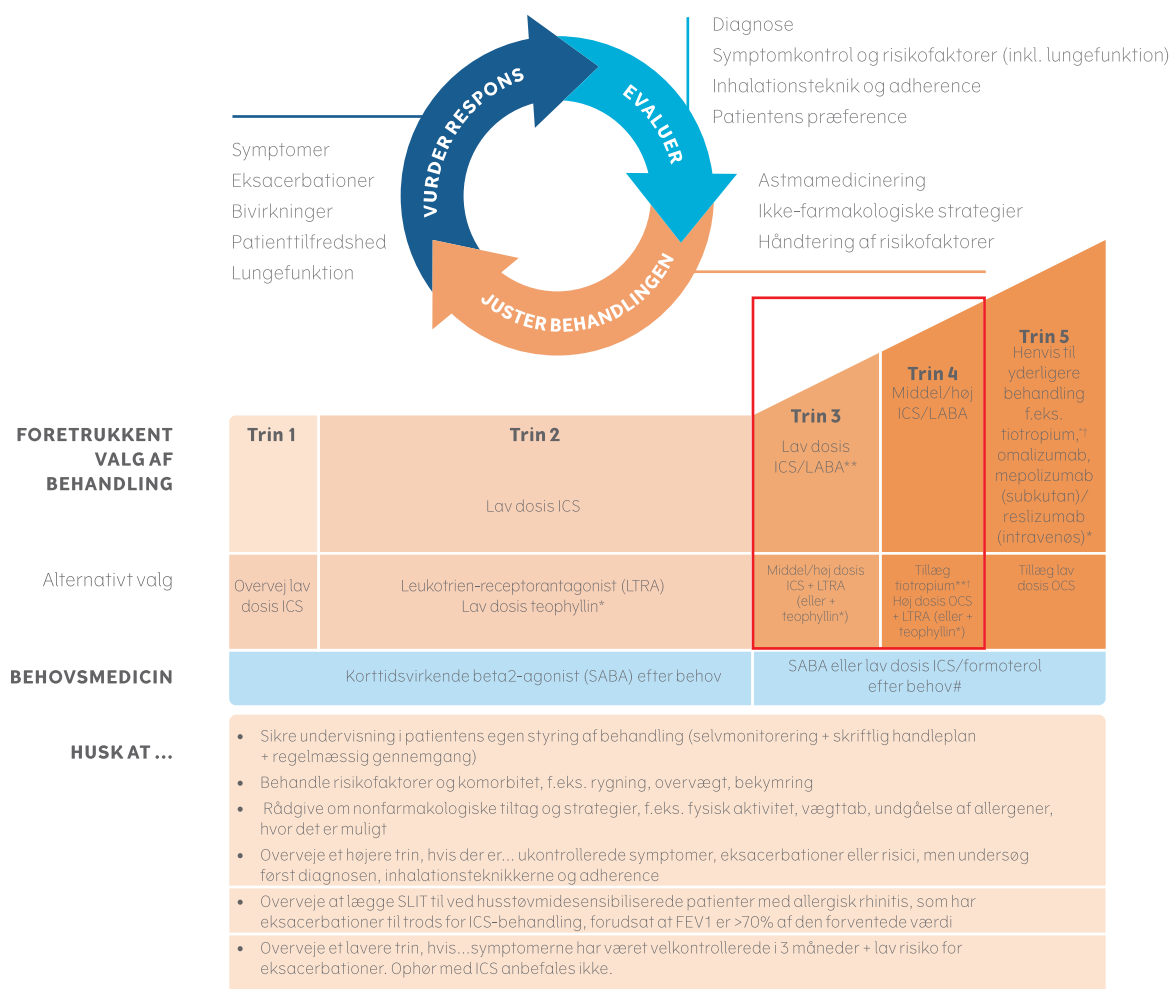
VURDER RESPONS
EVALUER
JUSTER BEHANDLINGEN

Diagnose
Symptomkontrol og risikofaktorer (inkl. lungefunktion)
Inhalationsteknik og adherence
Patientens præference

Symptomer
Eksacerbationer
Bivirkninger
Patienttilfredshed
Lungefunktion

Astmamedicinering
Ikke-farmakologiske strategier
Håndtering af risikofaktorer

| | Trin 1 | Trin 2 | Trin 3 | Trin 4 | Trin 5 |
|---|---|---|---|---|---|
| FORETRUKKENT VALG AF BEHANDLING | | Lav dosis ICS | Lav dosis ICS/LABA** | Middel/høj ICS/LABA | Henvis til yderligere behandling f.eks. tiotropium,*† omalizumab, mepolizumab (subkutan)/ reslizumab (intravenøs)* |
| Alternativt valg | Overvej lav dosis ICS | Leukotrien-receptorantagonist (LTRA) Lav dosis teophyllin* | Middel/høj dosis ICS + LTRA (eller + teophyllin*) | Tillæg tiotropium**† Høj dosis OCS + LTRA (eller + teophyllin*) | Tillæg lav dosis OCS |
| BEHOVSMEDICIN | Korttidsvirkende beta2-agonist (SABA) efter behov | | SABA eller lav dosis ICS/formoterol efter behov# | | |

HUSK AT ...
• Sikre undervisning i patientens egen styring af behandling (selvmonitorering + skriftlig handleplan + regelmæssig gennemgang)
• Behandle risikofaktorer og komorbitet, f.eks. rygning, overvægt, bekymring
• Rådgive om nonfarmakologiske tiltag og strategier, f.eks. fysisk aktivitet, vægttab, undgåelse af allergener, hvor det er muligt
• Overveje et højere trin, hvis der er... ukontrollerede symptomer, eksacerbationer eller risici, men undersøg først diagnosen, inhalationsteknikkerne og adherence
• Overveje at lægge SLIT til ved husstøvmidesensibiliserede patienter med allergisk rhinitis, som har eksacerbationer til trods for ICS-behandling, forudsat at FEV1 er >70% af den forventede værdi
• Overveje et lavere trin, hvis...symptomerne har været velkontrollerede i 3 måneder + lav risiko for eksacerbationer. Ophør med ICS anbefales ikke.